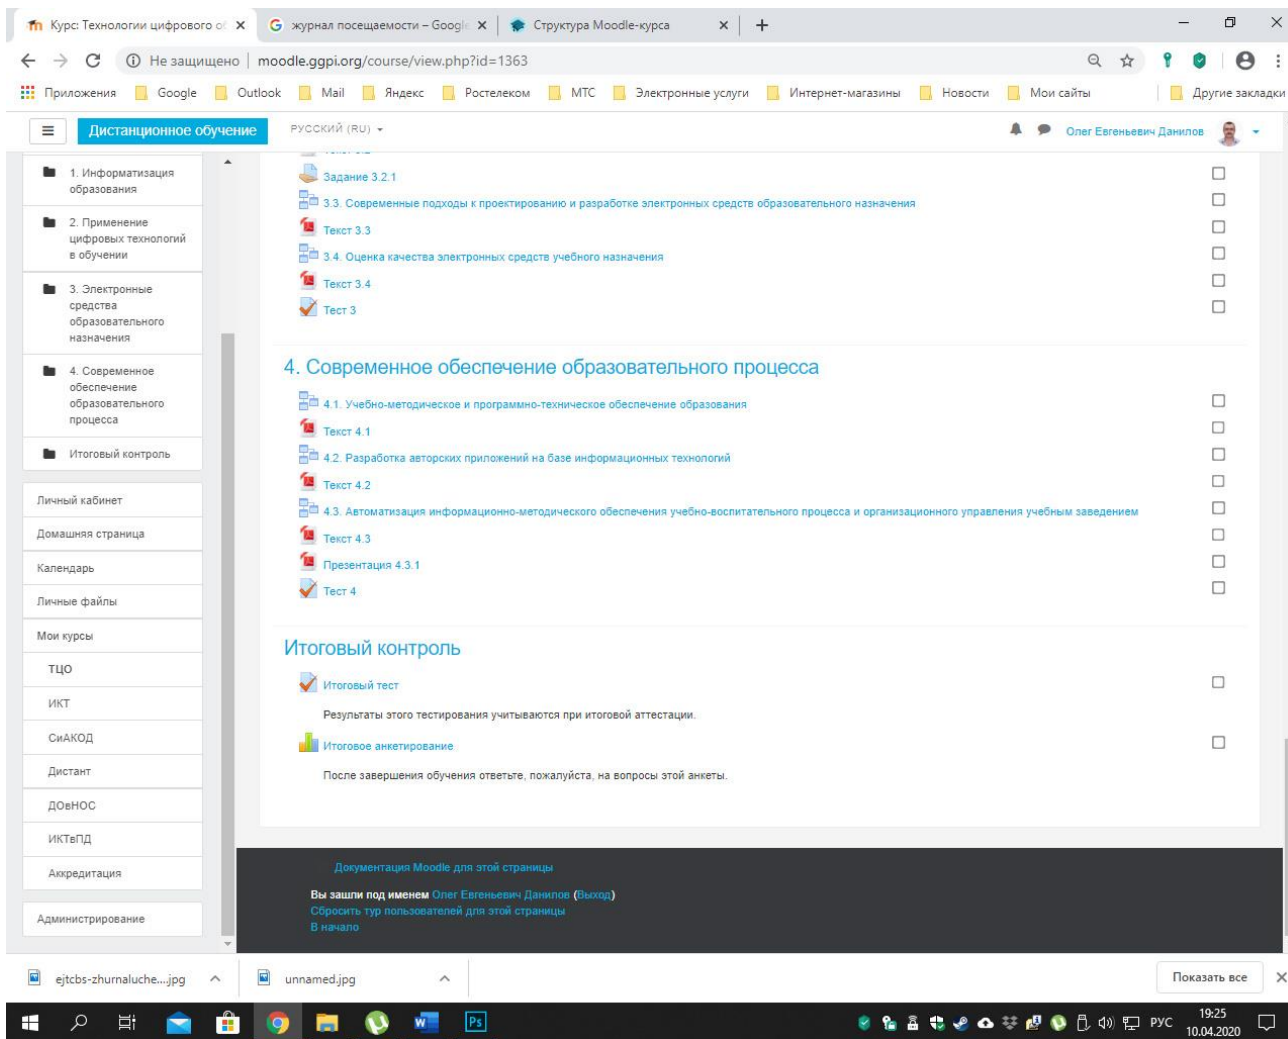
Курс: Технологии цифрового о
журнал посещаемости – Googl
Структура Moodle-курса
Не защищено | moodle.ggpi.org/course/view.php?id=1363
Приложения Google Outlook Mail Яндекс Ростелеком МТС Электронные услуги Интернет-магазины Новости Мои сайты Другие закладки

Дистанционное обучение РУССКИЙ (RU) Олег Евгеньевич Данилов

1. Информатизация образования
2. Применение цифровых технологий в обучении
3. Электронные средства образовательного назначения
4. Современное обеспечение образовательного процесса
Итоговый контроль

Личный кабинет
Домашняя страница
Календарь
Личные файлы
Мои курсы
ТЦО
ИКТ
СиАКОД
Дистант
ДОвНОС
ИКТвПД
Аккредитация
Администрирование

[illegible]
Задание 3.2.1
3.3. Современные подходы к проектированию и разработке электронных средств образовательного назначения
Текст 3.3
3.4. Оценка качества электронных средств учебного назначения
Текст 3.4
Тест 3

4. Современное обеспечение образовательного процесса
4.1. Учебно-методическое и программно-техническое обеспечение образования
Текст 4.1
4.2. Разработка авторских приложений на базе информационных технологий
Текст 4.2
4.3. Автоматизация информационно-методического обеспечения учебно-воспитательного процесса и организационного управления учебным заведением
Текст 4.3
Презентация 4.3.1
Тест 4

Итоговый контроль
Итоговый тест
Результаты этого тестирования учитываются при итоговой аттестации.
Итоговое анкетирование
После завершения обучения ответьте, пожалуйста, на вопросы этой анкеты.

Документация Moodle для этой страницы
Вы зашли под именем Олег Евгеньевич Данилов (Выход)
Сбросить тур пользователей для этой страницы
В начало

ejtcbs-zhurnaluche....jpg
unnamed.jpg
Показать все
РУС 19:25 10.04.2020